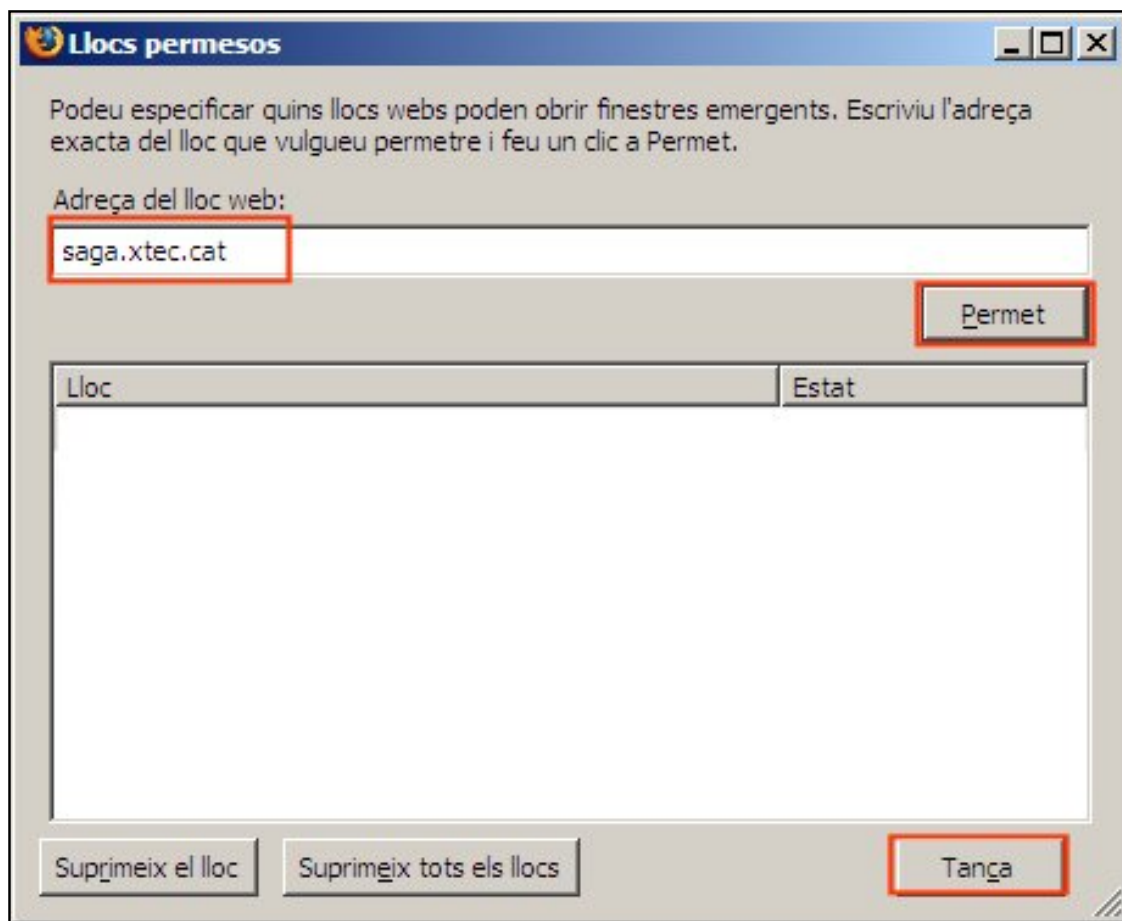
Llocs permesos

Podeu especificar quins llocs webs poden obrir finestres emergents. Escriviu l'adreça exacta del lloc que vulgueu permetre i feu un clic a Permet.

Adreça del lloc web:

saga.xtec.cat

Permet

| Lloc | Estat |
|---|---|

Suprimeix el lloc

Suprimeix tots els llocs

Tança